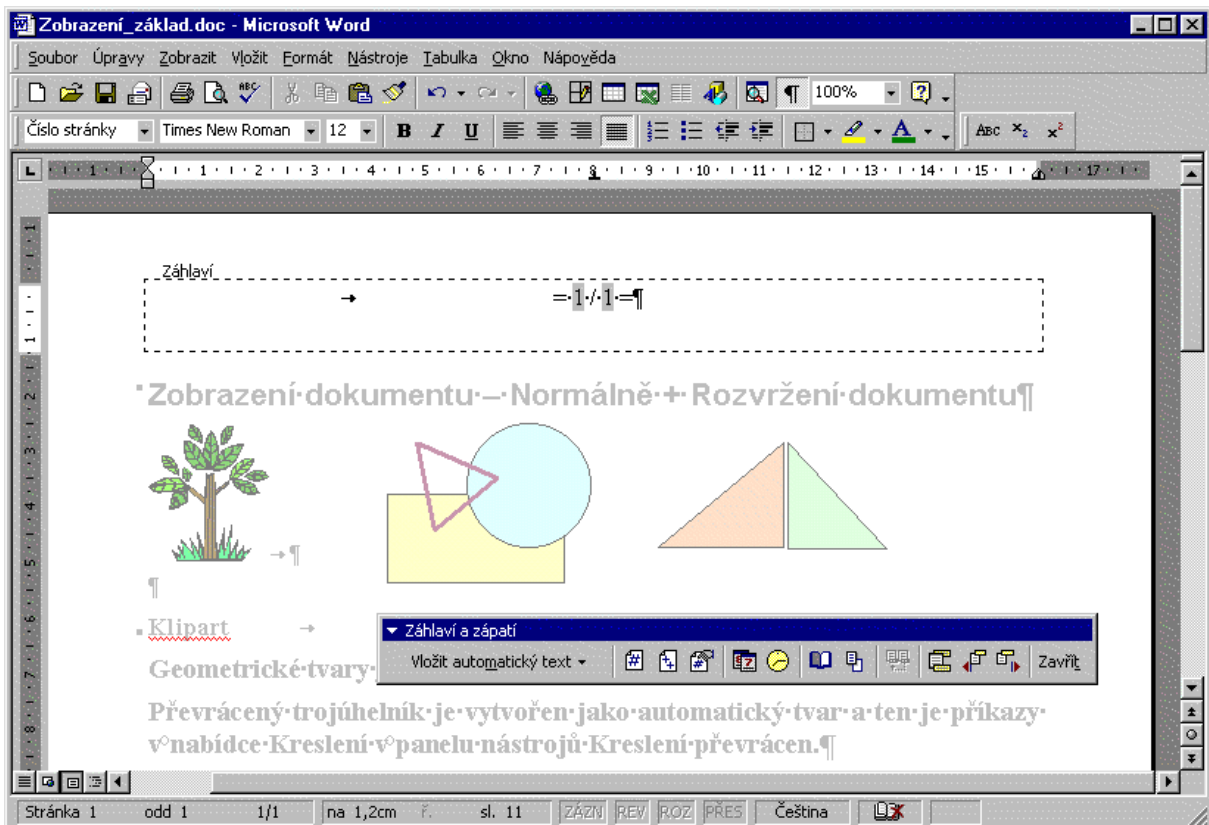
Zobrazení_základ.doc - Microsoft Word

Soubor Úpravy Zobrazit Vložit Formát Nástroje Tabulka Okno Nápověda

100%

Číslo stránky Times New Roman 12 B I U

ABC $x_2$ $x^2$

Záhlaví

=·1·/·1·=¶

Zobrazení·dokumentu·–·Normálně·+·Rozvržení·dokumentu¶

¶

¶

Klipart

Záhlaví a zápatí

Vložit automatický text ▾

Zavřít

Geometrické·tvary·

Převrácený·trojúhelník·je·vytvořen·jako·automatický·tvar·a·ten·je·příkazy·v·nabídce·Kreslení·v·panelu·nástrojů·Kreslení·převrácen.¶

Stránka 1 odd 1 1/1 na 1,2cm ř. sl. 11 ZÁZN REV ROZ PŘES Čeština